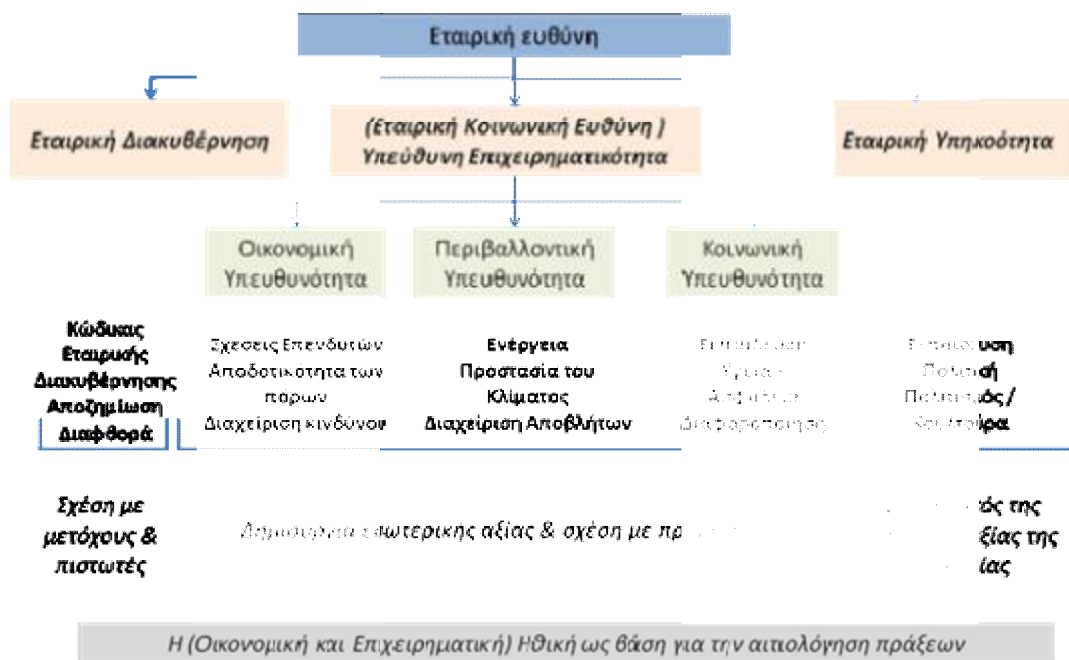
Εταιρική ευθύνη

Εταιρική Διακυβέρνηση

(Εταιρική Κοινωνική Ευθύνη ) Υπεύθυνη Επιχειρηματικότητα

Εταιρική Υπηκοότητα

Οικονομική Υπευθυνότητα

Περιβαλλοντική Υπευθυνότητα

Κοινωνική Υπευθυνότητα

Κώδικας Εταιρικής Διακυβέρνησης Αποζημίωση Διαφθορά

Σχέσεις Επενδυτών Αποδοτικότητα των πόρων Διαχείριση κινδύνων

Ενέργεια Προστασία του Κλίματος Διαχείριση Αποβλήτων

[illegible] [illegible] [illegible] Διαφοροποίηση

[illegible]υση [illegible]ή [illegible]ός / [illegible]ρα

Σχέση με μετόχους & πιστωτές

Δημιουργία εσωτερικής αξίας & σχέση με π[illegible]

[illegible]ός της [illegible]ξίας της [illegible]ίας

Η (Οικονομική και Επιχειρηματική) Ηθική ως βάση για την αιτιολόγηση πράξεων